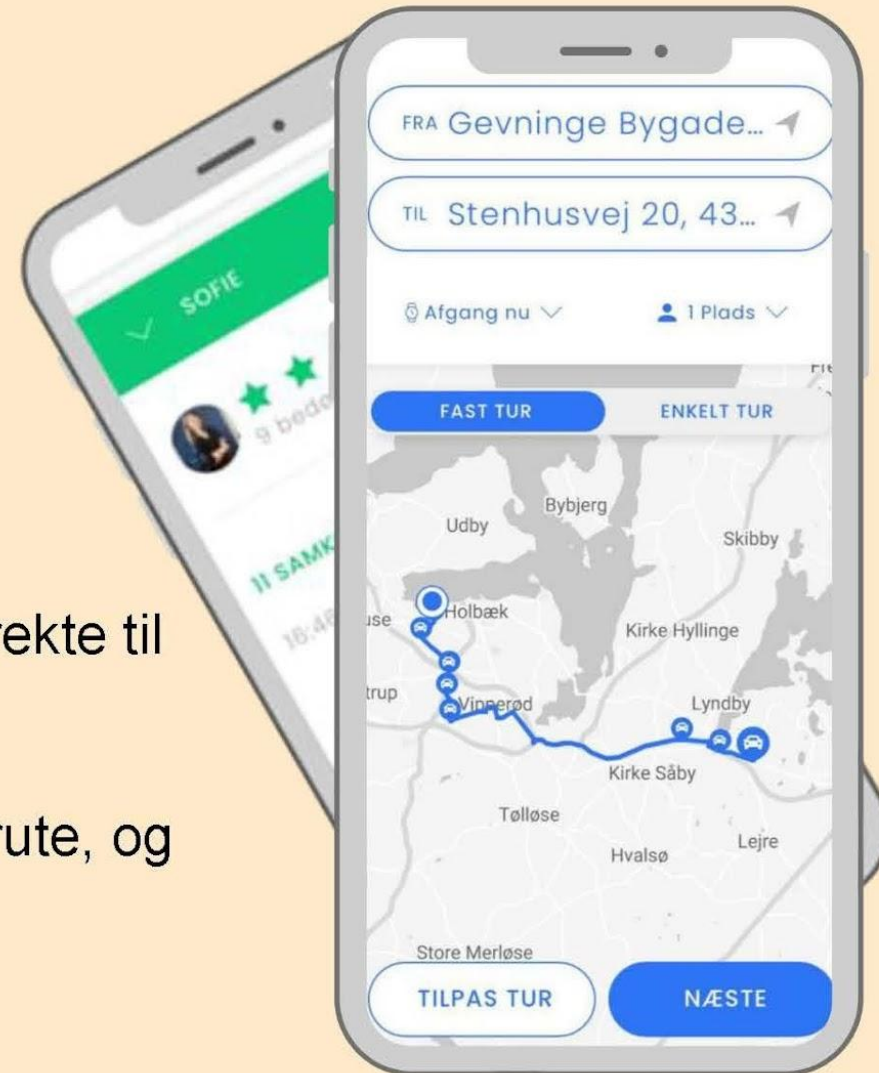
SOFIE

9 bedø

11 SAMK

18:46

ekte til

rute, og

FRA Gevninge Bygade...

TIL Stenhusvej 20, 43...

Afgang nu

1 Plads

FAST TUR

ENKELT TUR

Bybjerg

Udby

Skibby

Holbæk

Kirke Hyllinge

Vipperød

Lyndby

Kirke Såby

Tølløse

Lejre

Hvalsø

Store Merløse

TILPAS TUR

NÆSTE